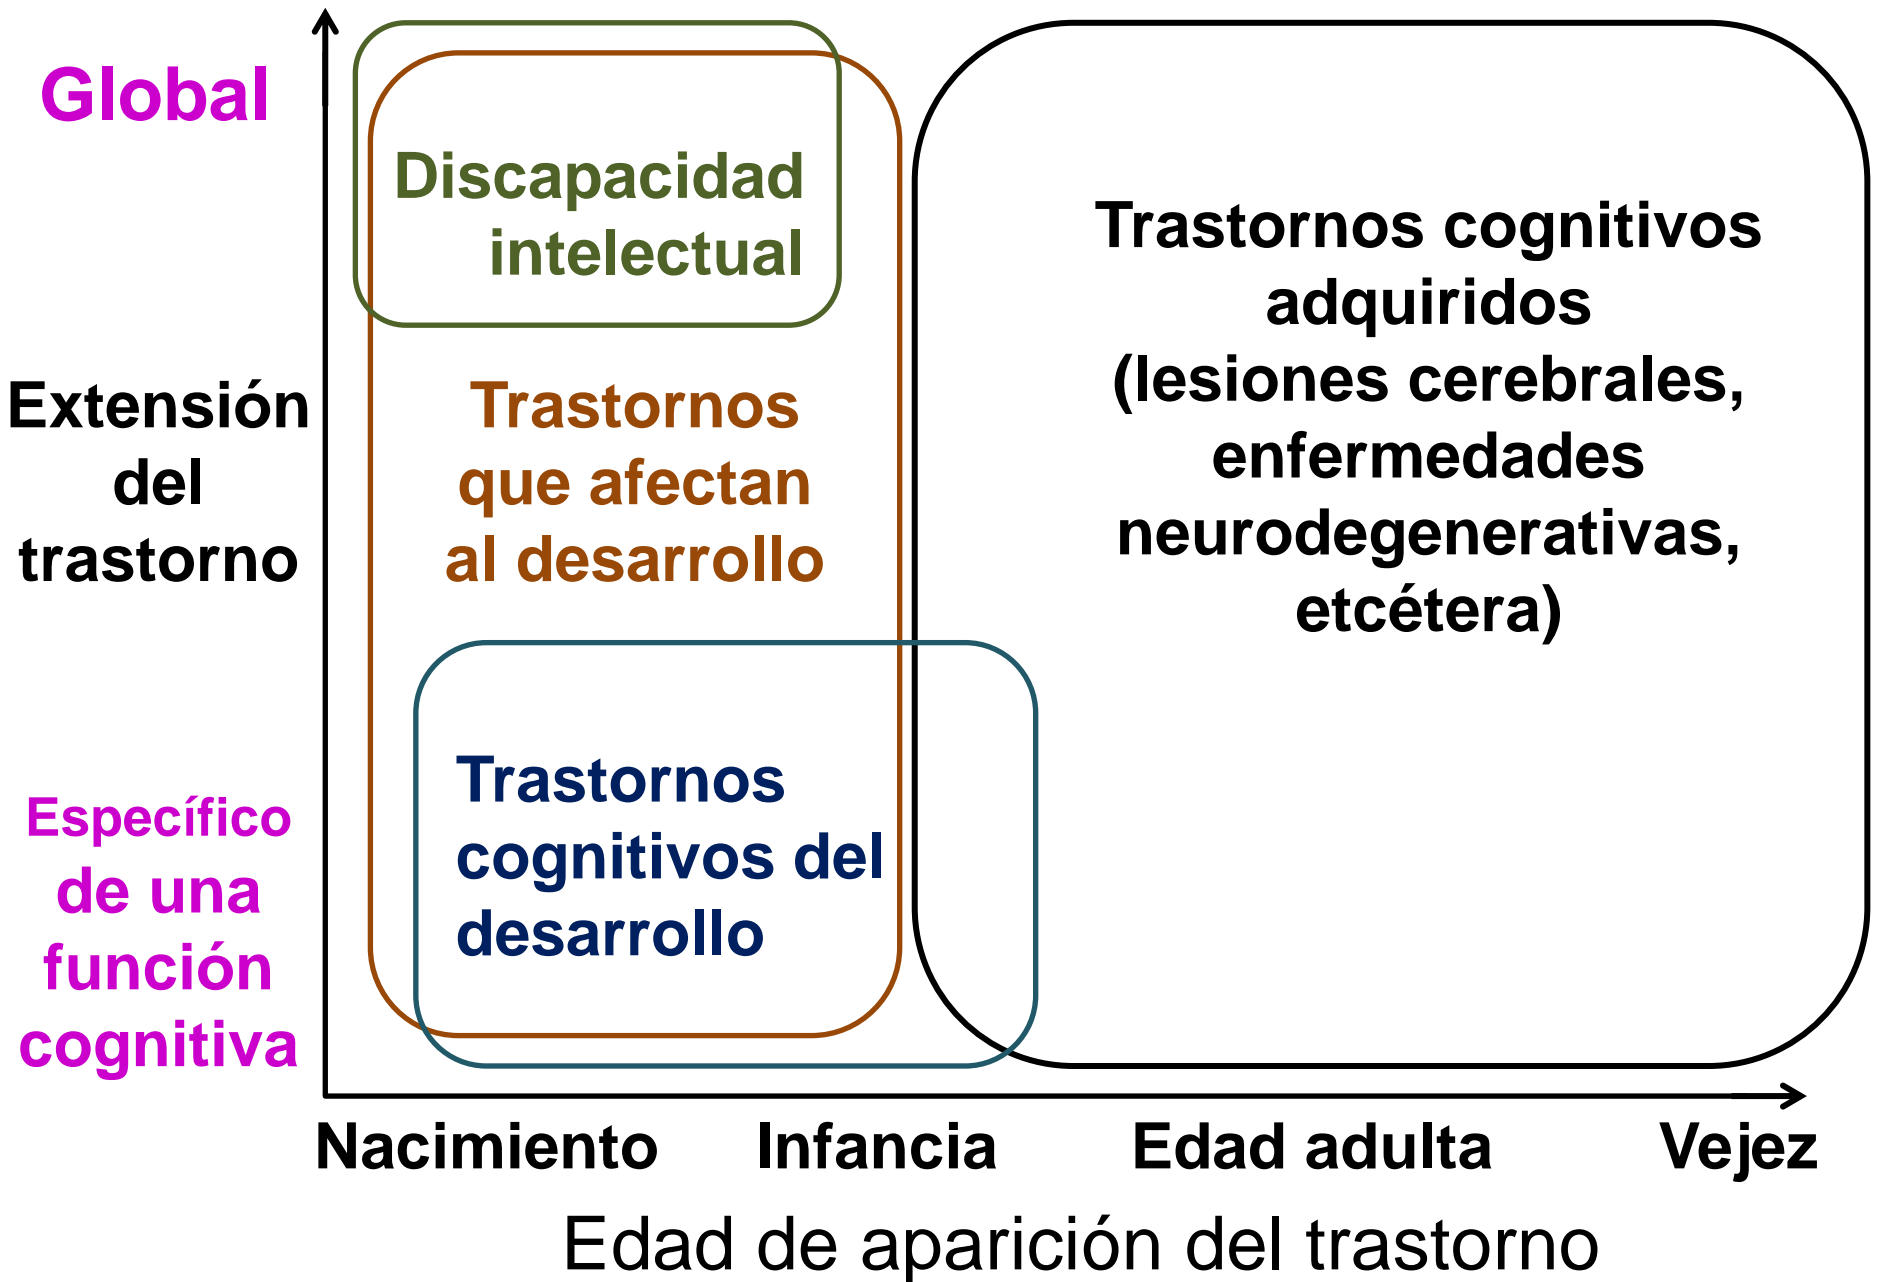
Global

Extensión del trastorno

Específico de una función cognitiva

Discapacidad intelectual

Trastornos que afectan al desarrollo

Trastornos cognitivos del desarrollo

Trastornos cognitivos adquiridos (lesiones cerebrales, enfermedades neurodegenerativas, etcétera)

Nacimiento Infancia Edad adulta Vejez

Edad de aparición del trastorno